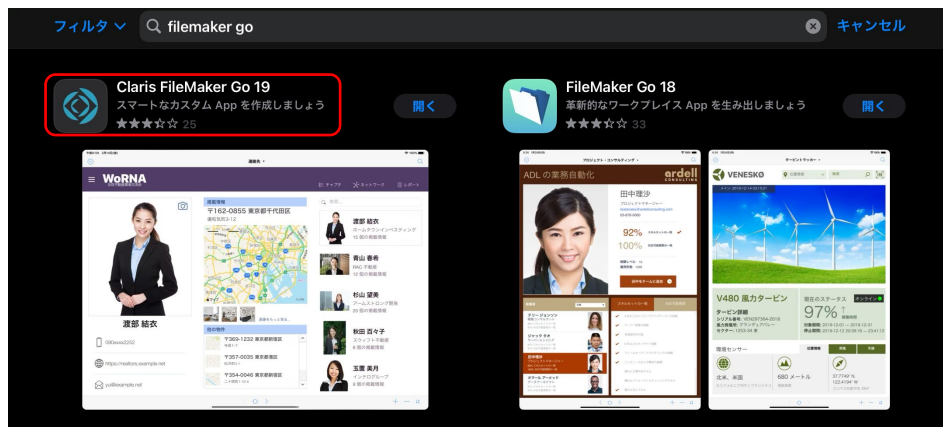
フィルタ
filemaker go
キャンセル

Claris FileMaker Go 19
スマートなカスタム App を作成しましょう
25
開く

FileMaker Go 18
革新的なワークプレイス App を生み出しましょう
33
開く

WoRNA
渡部 結衣
〒162-0855 東京都千代田区
渡部 結衣
青山 春希
杉山 望美
秋田 百々子
玉置 美月
〒369-1232 東京都新宿区
〒357-0035 東京都新宿区
〒354-0046 東京都新宿区

ADL の業務自動化
ardell
田中理沙
92%
100%

VENESKØ
V480 風力タービン
97%
オンライン
現在のステータス
タービン詳細
環境センサー
北米, 米国
680 メートル